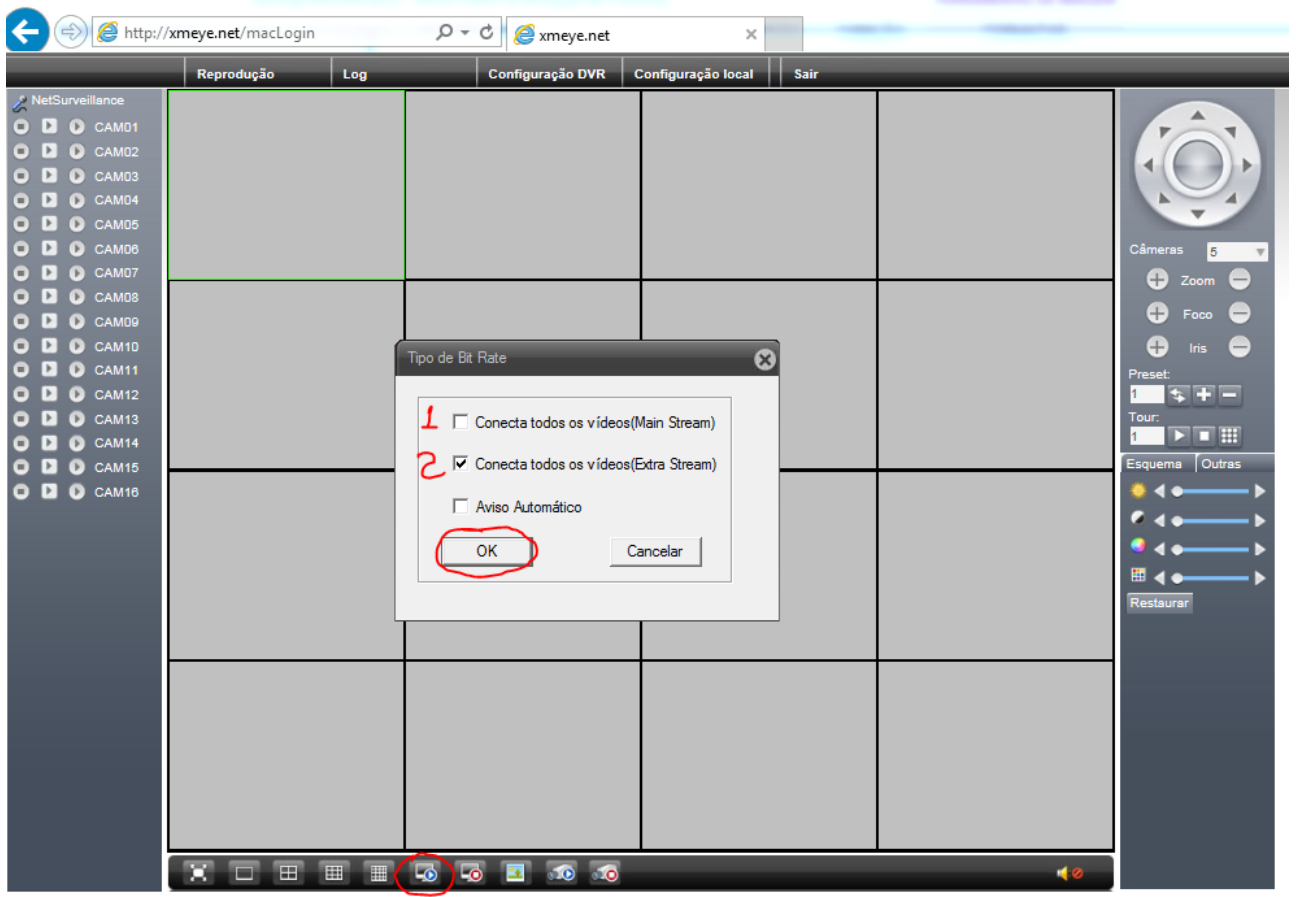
http://xmeye.net/macLogin

xmeye.net

Reprodução | Log | Configuração DVR | Configuração local | Sair

NetSurveillance
CAM01
CAM02
CAM03
CAM04
CAM05
CAM06
CAM07
CAM08
CAM09
CAM10
CAM11
CAM12
CAM13
CAM14
CAM15
CAM16

Tipo de Bit Rate

1 Conecta todos os vídeos(Main Stream)
2 Conecta todos os vídeos(Extra Stream)
Aviso Automático

OK
Cancelar

Câmeras 5
Zoom
Foco
Iris
Preset:
1
Tour:
1
Esquema
Outras
Restaurar